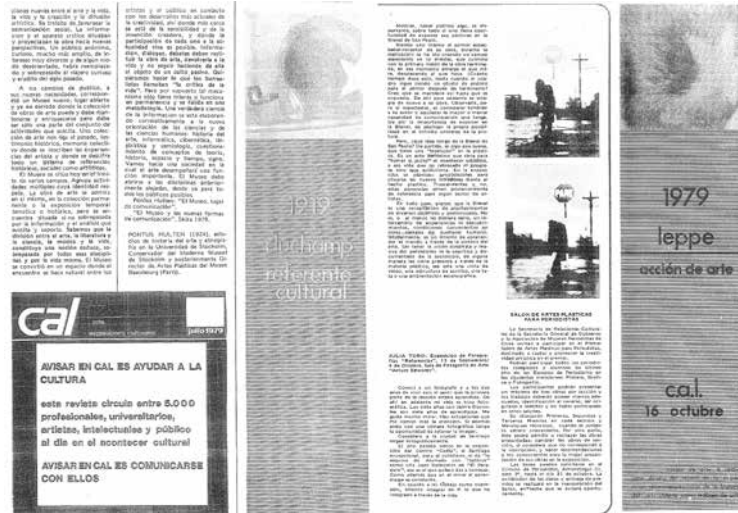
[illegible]

cal

julio 1979

AVISAR EN CAL ES AYUDAR A LA CULTURA

este revista circula entre 5.000 profesionales, universitarios, artistas, intelectuales y público al día en el acontecer cultural

AVISAR EN CAL ES COMUNICARSE CON ELLOS

1919 duchamp referente cultural

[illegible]

SALON DE ARTES PLASTICAS PARA PERIODISTAS

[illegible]

1979

leppe

acción de arte

cal.

16 octubre

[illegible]